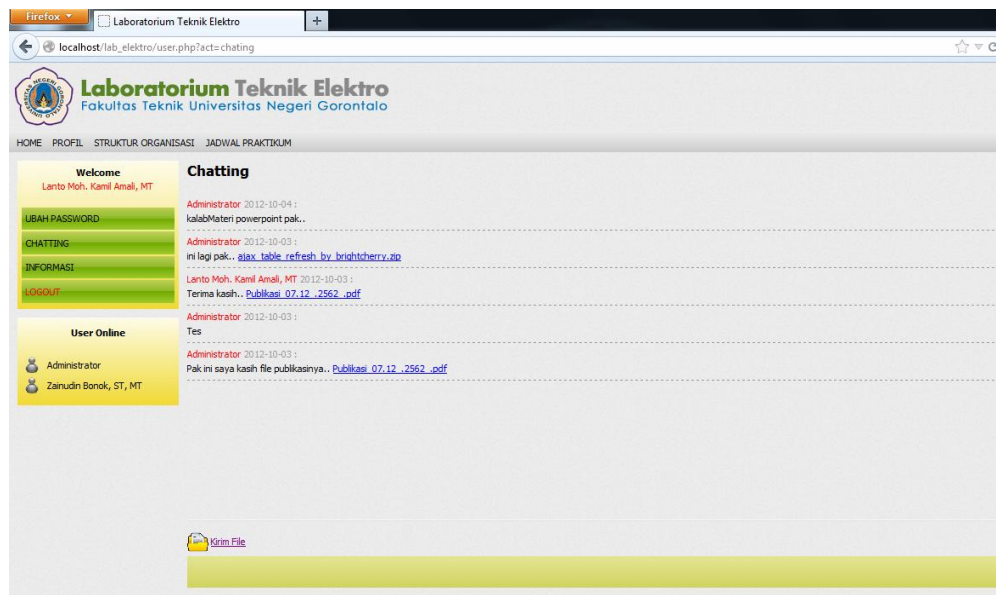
Firefox
Laboratorium Teknik Elektro
+
localhost/lab_elektro/user.php?act=chating

Laboratorium Teknik Elektro
Fakultas Teknik Universitas Negeri Gorontalo

HOME PROFIL STRUKTUR ORGANISASI JADWAL PRAKTIKUM

Welcome
Lanto Moh. Kamil Amali, MT

UBAH PASSWORD
CHATTING
INFORMASI
LOGOUT

User Online
Administrator
Zainudin Bonok, ST, MT

Chatting

Administrator 2012-10-04 :
kalabMateri powerpoint pak..

Administrator 2012-10-03 :
ini lagi pak.. ajax_table_refresh_by_brightcherry.zip

Lanto Moh. Kamil Amali, MT 2012-10-03 :
Terima kasih.. Publikasi_07.12_.2562_.pdf

Administrator 2012-10-03 :
Tes

Administrator 2012-10-03 :
Pak ini saya kasih file publikasinya.. Publikasi_07.12_.2562_.pdf

Kirim File